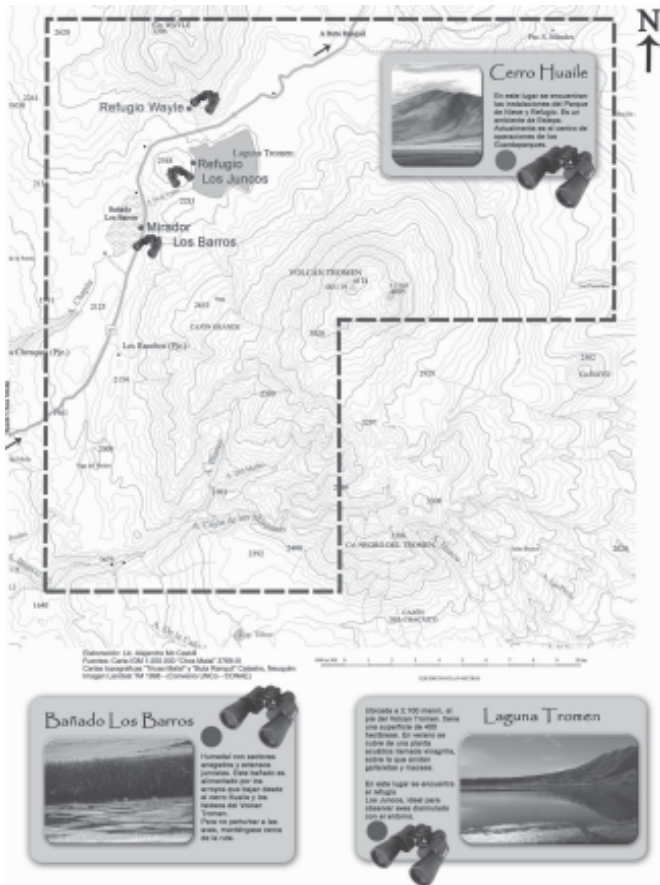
N

2628

A Buta Ranquil

Cerro Huaile

En este lugar se encuentran las instalaciones del Parque de Nieve y Refugio. Es un ambiente de Estepa. Actualmente es el centro de operaciones de los Guardaparques.

Refugio Wayle

Laguna Tromen

Refugio Los Juncos

Bañado Los Barros

Mirador Los Barros

VOLCAN TROMEN

2665

CAÑON GRANDE

3820

2802

Los Ranchos (Pje.)

2929

2193

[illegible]

2593

2490

CO. NEGRO DEL TROMEN

CAÑON DEL CRACHUCO

Elaboración: Lic. Alejandro Mc Cauld
Fuentes: Carta IGM 1:250.000 "Chos Malal" 3769-II
Cartas topográficas "Tricao Malal" y "Buta Ranquil" Catastro, Neuquén
Imagen LandSat TM 1998 - (Convenio UNCo - CONAE)

Bañado Los Barros

Humedal con extensos anegados y extensos juncales. Este bañado es alimentado por los arroyos que bajan desde el cerro Huaile y las faldeos del Volcan Tromen.
Para no perturbar a las aves, manténgase cerca de la ruta.

Ubicada a 2.100 msnm, al pie del Volcán Tromen. Tiene una superficie de 480 hectáreas. En verano se cubre de una planta acuática llamada vinagrilla, sobre la que anidan gallaretas y macaes.

En este lugar se encuentra el refugio Los Juncos, ideal para observar aves disimulado con el entorno.

Laguna Tromen